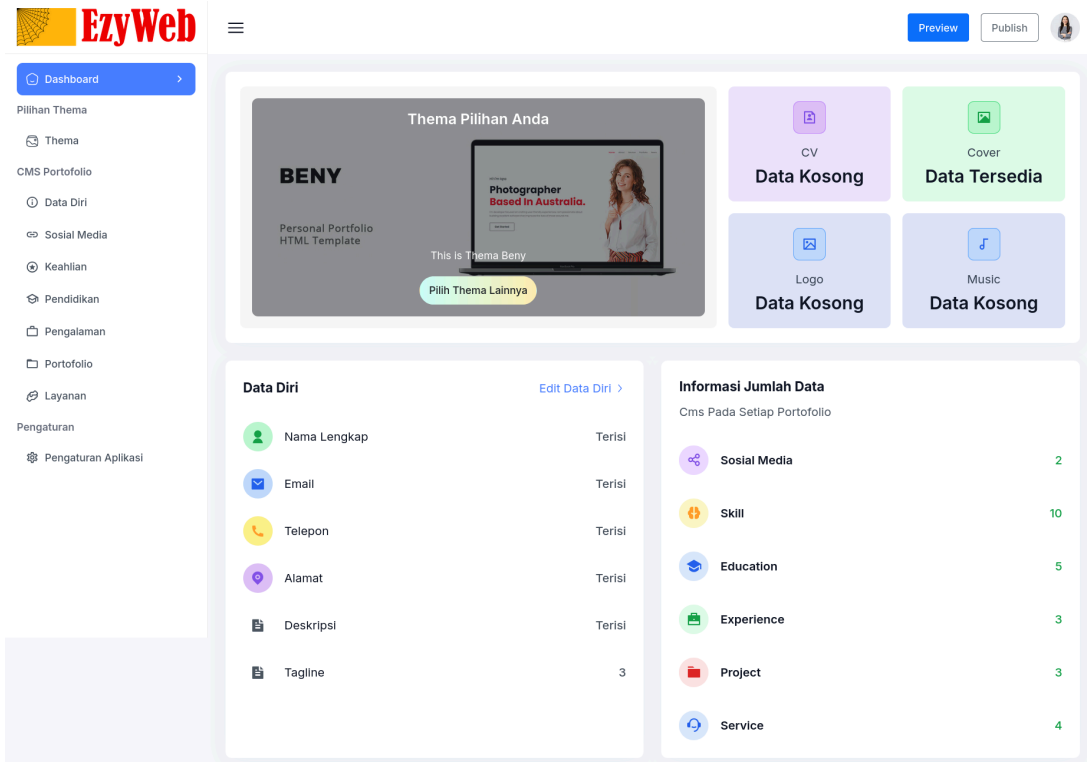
EzyWeb

Preview Publish

Dashboard
Pilihan Thema
Thema
CMS Portofolio
Data Diri
Sosial Media
Keahlian
Pendidikan
Pengalaman
Portofolio
Layanan
Pengaturan
Pengaturan Aplikasi

Thema Pilihan Anda

BENY

Personal Portfolio HTML Template

Photographer Based In Australia.

This is Thema Beny

Pilih Thema Lainnya

CV
Data Kosong

Cover
Data Tersedia

Logo
Data Kosong

Music
Data Kosong

Data Diri

Edit Data Diri >

| | |
|---|---|
| Nama Lengkap | Terisi |
| Email | Terisi |
| Telepon | Terisi |
| Alamat | Terisi |
| Deskripsi | Terisi |
| Tagline | 3 |

Informasi Jumlah Data

Cms Pada Setiap Portofolio

| | |
|---|---|
| Sosial Media | 2 |
| Skill | 10 |
| Education | 5 |
| Experience | 3 |
| Project | 3 |
| Service | 4 |